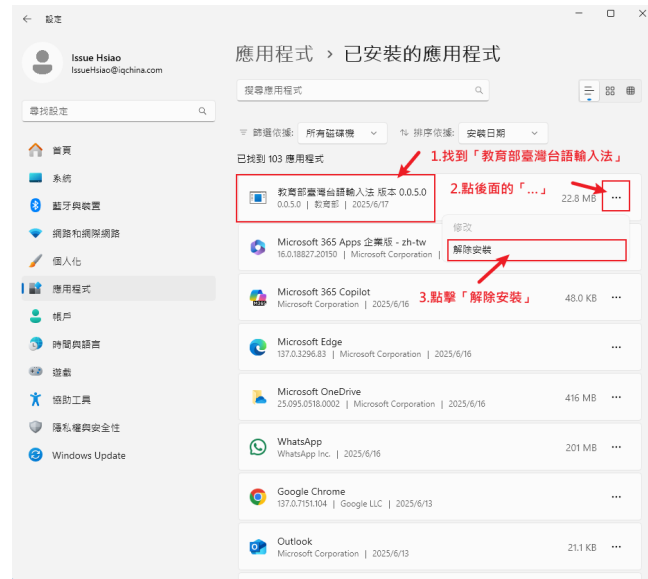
設定

Issue Hsiao
IssueHsiao@iqchina.com

尋找設定

首頁
系統
藍牙與裝置
網路和網際網路
個人化
應用程式
帳戶
時間與語言
遊戲
協助工具
隱私權與安全性
Windows Update

應用程式 › 已安裝的應用程式

搜尋應用程式

篩選依據: 所有磁碟機
排序依據: 安裝日期

已找到 103 應用程式

1.找到「教育部臺灣台語輸入法」

教育部臺灣台語輸入法 版本 0.0.5.0
0.0.5.0 | 教育部 | 2025/6/17

2.點後面的「...」

22.8 MB ...

修改
解除安裝

Microsoft 365 Apps 企業版 - zh-tw
16.0.18827.20150 | Microsoft Corporation |

3.點擊「解除安裝」

Microsoft 365 Copilot
Microsoft Corporation | 2025/6/16
48.0 KB ...

Microsoft Edge
137.0.3296.83 | Microsoft Corporation | 2025/6/16
...

Microsoft OneDrive
25.095.0518.0002 | Microsoft Corporation | 2025/6/16
416 MB ...

WhatsApp
WhatsApp Inc. | 2025/6/16
201 MB ...

Google Chrome
137.0.7151.104 | Google LLC | 2025/6/13
...

Outlook
Microsoft Corporation | 2025/6/13
21.1 KB ...